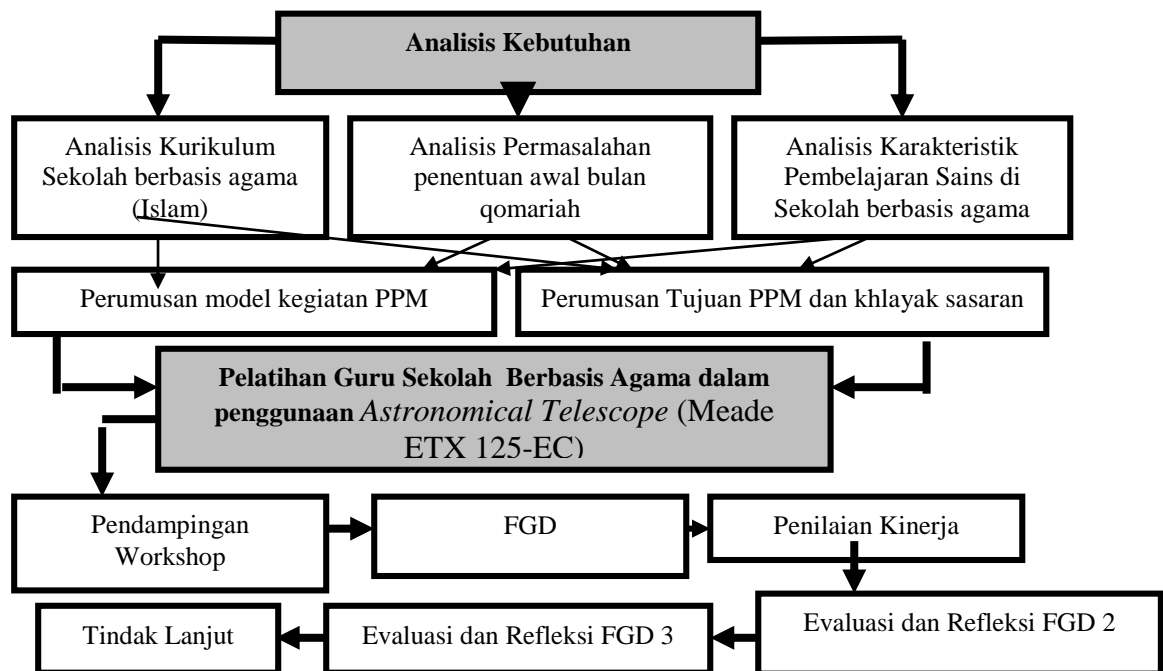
Analisis Kebutuhan

Analisis Kurikulum Sekolah berbasis agama (Islam)

Analisis Permasalahan penentuan awal bulan qomariah

Analisis Karakteristik Pembelajaran Sains di Sekolah berbasis agama

Perumusan model kegiatan PPM

Perumusan Tujuan PPM dan khlayak sasaran

**Pelatihan Guru Sekolah Berbasis Agama dalam penggunaan** *Astronomical Telescope* (Meade ETX 125-EC)

Pendampingan Workshop

FGD

Penilaian Kinerja

Evaluasi dan Refleksi FGD 2

Evaluasi dan Refleksi FGD 3

Tindak Lanjut